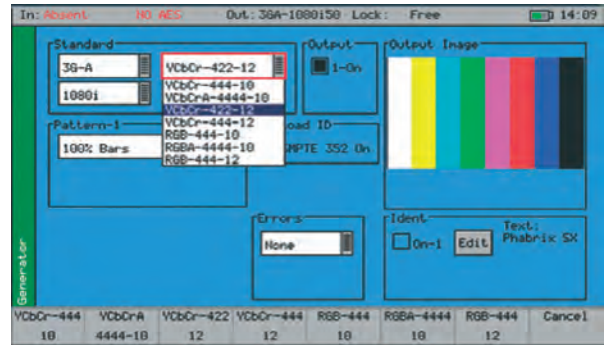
In: Absent NO AES Out: 3GA-1080i50 Lock: Free 14:09

Standard
3G-A
1080i
YCbCr-422-12
YCbCr-444-10
YCbCrA-4444-10
YCbCr-422-12
YCbCr-444-12
RGB-444-10
RGBA-4444-10
RGB-444-12

Output
1-On

Output Image

Pattern-1
100% Bars

oad ID
MPTE 352 On

Errors
None

Ident
On-1 Edit Text: Phabrix SX

Generator

| YCbCr-444 10 | YCbCrA 4444-10 | YCbCr-422 12 | YCbCr-444 12 | RGB-444 10 | RGBA-4444 10 | RGB-444 12 | Cancel |